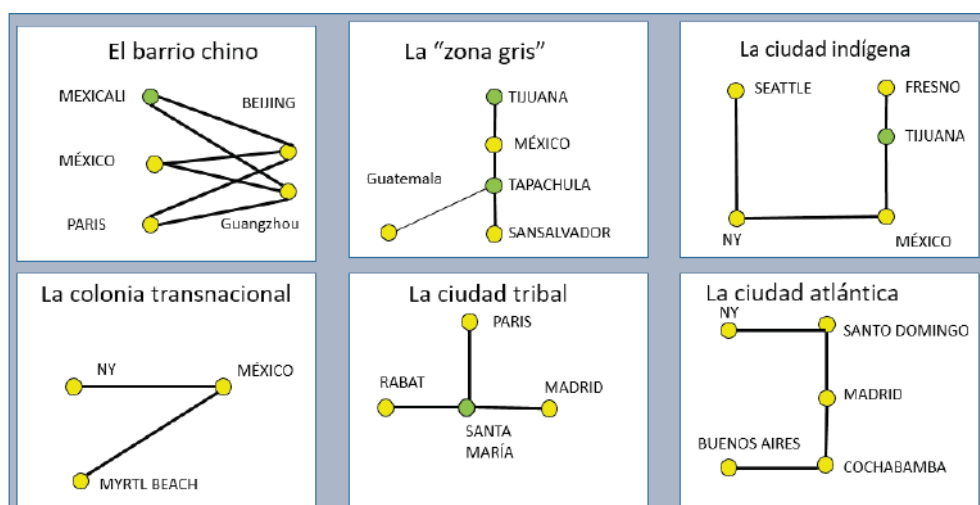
El barrio chino

MEXICALI
BEIJING
MÉXICO
PARIS
Guangzhou

La "zona gris"

TIJUANA
MÉXICO
Guatemala
TAPACHULA
SANSALVADOR

La ciudad indígena

SEATTLE
FRESNO
TIJUANA
NY
MÉXICO

La colonia transnacional

NY
MÉXICO
MYRTL BEACH

La ciudad tribal

PARIS
RABAT
MADRID
SANTA MARÍA

La ciudad atlántica

NY
SANTO DOMINGO
MADRID
BUENOS AIRES
COCHABAMBA